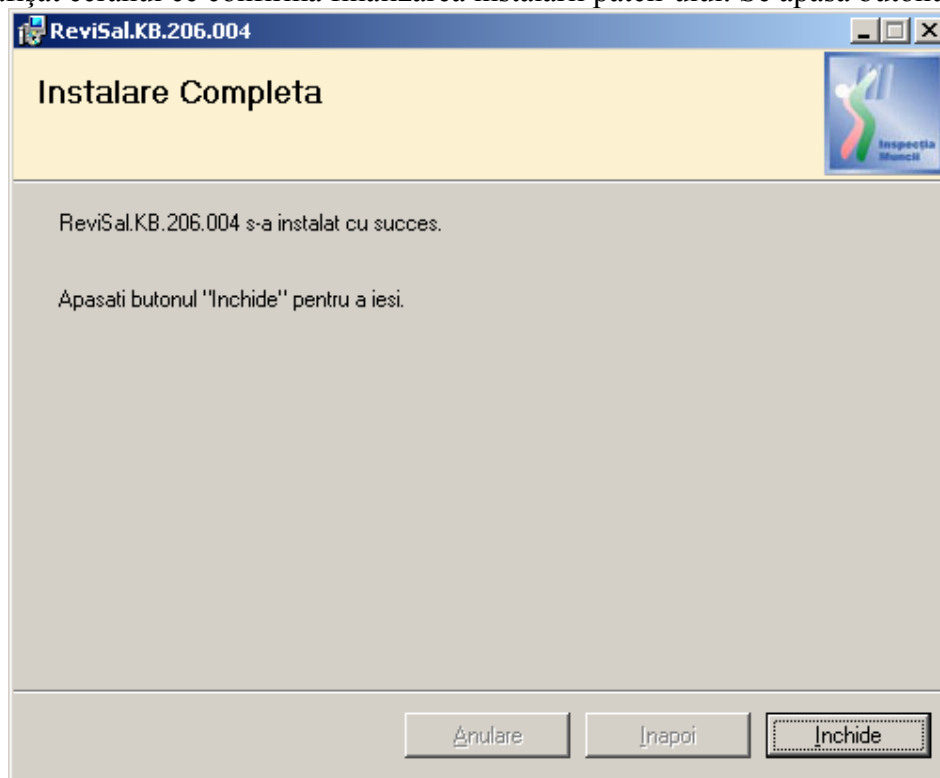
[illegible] ecranul ce confirma finalizarea instalarii patch-ului. Se apasa butonu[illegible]

ReviSal.KB.206.004

Instalare Completa

Inspecția Muncii

ReviSal.KB.206.004 s-a instalat cu succes.

Apasati butonul "Inchide" pentru a iesi.

Anulare
Inapoi
Inchide